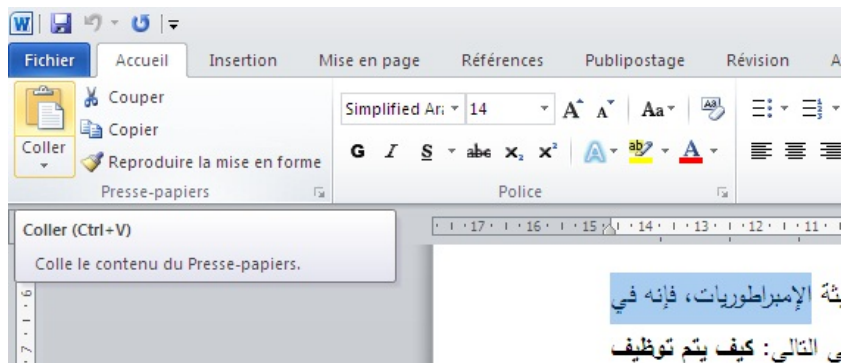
Fichier Accueil Insertion Mise en page Références Publipostage Révision A

Coller Couper Copier Reproduire la mise en forme

Presse-papiers

Simplified Ari 14 G I S abc x₂ x² Aa

Police

Coller (Ctrl+V)

Colle le contenu du Presse-papiers.

· 17 · · 16 · · 15 · · 14 · · 13 · · 12 · · 11 ·

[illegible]ثة الإمبراطوريات، فإنه في

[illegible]ي التالي: كيف يتم توظيف